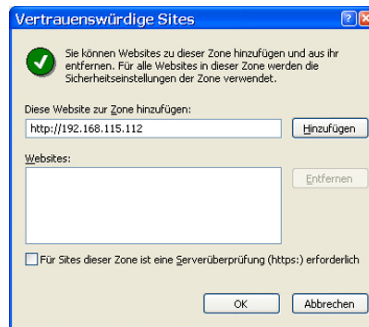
Vertrauenswürdige Sites

Sie können Websites zu dieser Zone hinzufügen und aus ihr entfernen. Für alle Websites in dieser Zone werden die Sicherheitseinstellungen der Zone verwendet.

Diese Website zur Zone hinzufügen:

http://192.168.115.112

Hinzufügen

Websites:

Entfernen

Für Sites dieser Zone ist eine Serverüberprüfung (https:) erforderlich

OK

Abbrechen